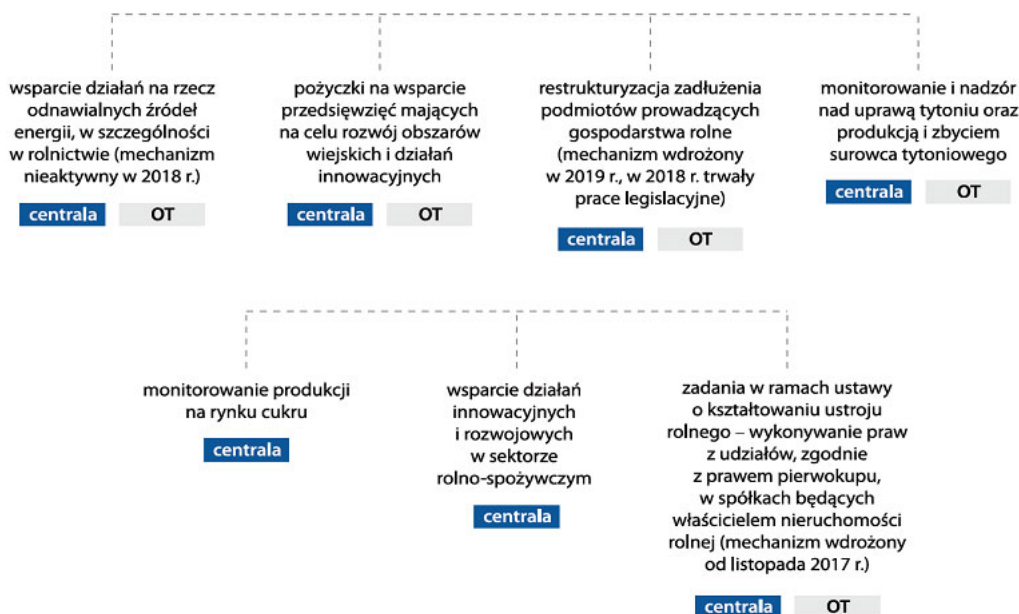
wsparcie działań na rzecz odnawialnych źródeł energii, w szczególności w rolnictwie (mechanizm nieaktywny w 2018 r.)

centrala OT

pożyczki na wsparcie przedsięwzięć mających na celu rozwój obszarów wiejskich i działań innowacyjnych

centrala OT

restrukturyzacja zadłużenia podmiotów prowadzących gospodarstwa rolne (mechanizm wdrożony w 2019 r., w 2018 r. trwały prace legislacyjne)

centrala OT

monitorowanie i nadzór nad uprawą tytoniu oraz produkcją i zbyciem surowca tytoniowego

centrala OT

monitorowanie produkcji na rynku cukru

centrala

wsparcie działań innowacyjnych i rozwojowych w sektorze rolno-spożywczym

centrala

zadania w ramach ustawy o kształtowaniu ustroju rolnego – wykonywanie praw z udziałów, zgodnie z prawem pierwokupu, w spółkach będących właścicielem nieruchomości rolnej (mechanizm wdrożony od listopada 2017 r.)

centrala OT